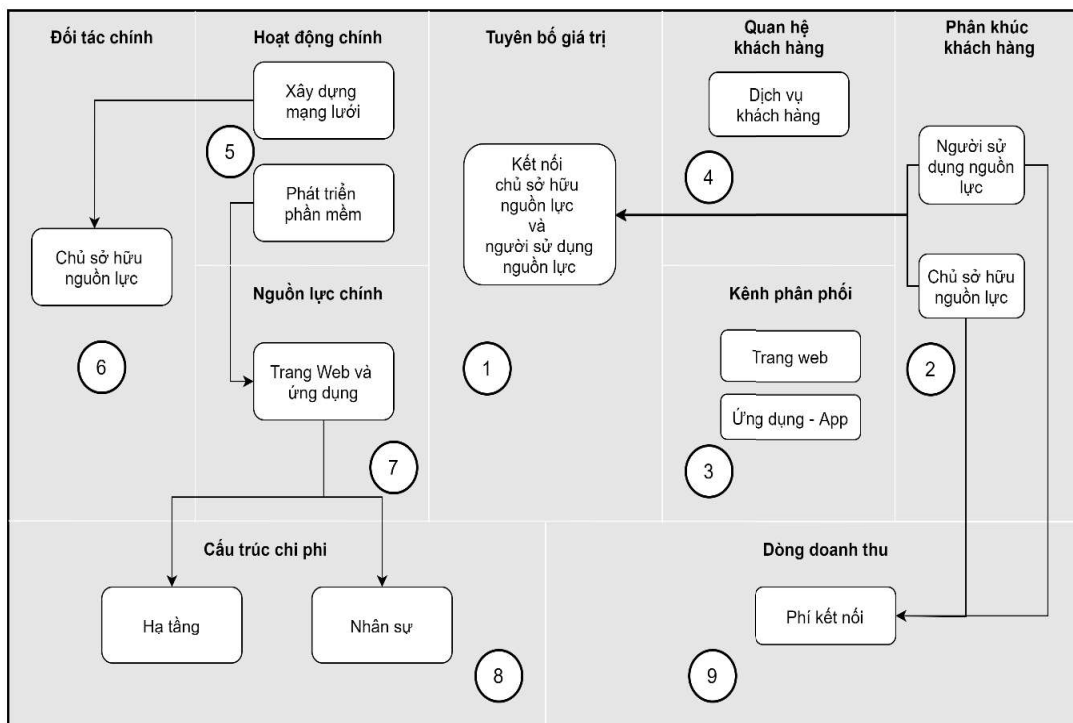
Đối tác chính

Chủ sở hữu nguồn lực

6

Hoạt động chính

Xây dựng mạng lưới

5

Phát triển phần mềm

Nguồn lực chính

Trang Web và ứng dụng

7

Tuyên bố giá trị

Kết nối chủ sở hữu nguồn lực và người sử dụng nguồn lực

1

Quan hệ khách hàng

Dịch vụ khách hàng

4

Kênh phân phối

Trang web

Ứng dụng - App

3

Phân khúc khách hàng

Người sử dụng nguồn lực

Chủ sở hữu nguồn lực

2

Cấu trúc chi phí

Hạ tầng

Nhân sự

8

Dòng doanh thu

Phí kết nối

9